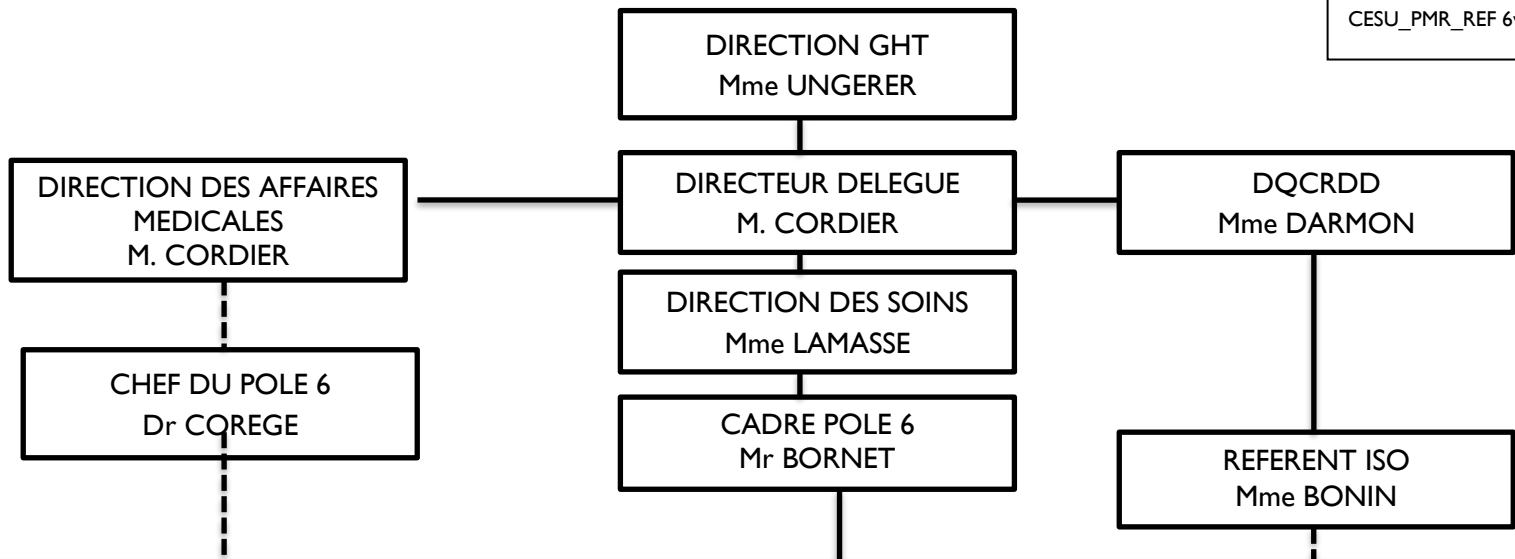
CESU_PMR_REF 6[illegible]

DIRECTION GHT
Mme UNGERER

DIRECTION DES AFFAIRES MEDICALES
M. CORDIER

DIRECTEUR DELEGUE
M. CORDIER

DQCRDD
Mme DARMON

DIRECTION DES SOINS
Mme LAMASSE

CHEF DU POLE 6
Dr COREGE

CADRE POLE 6
Mr BORNET

REFERENT ISO
Mme BONIN